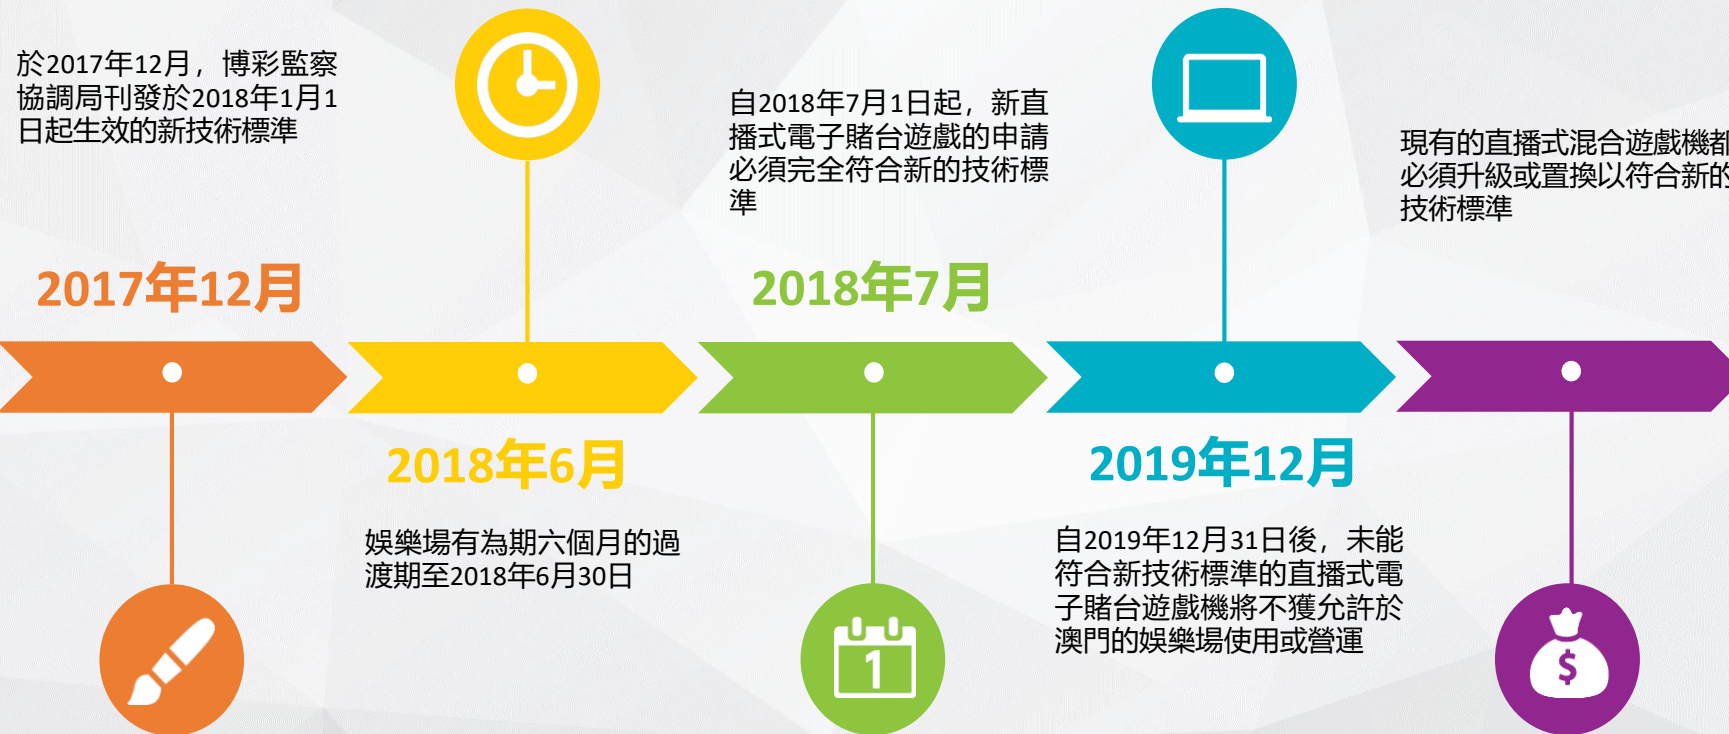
於2017年12月，博彩監察協調局刊發於2018年1月1日起生效的新技術標準

2017年12月

2018年6月

娛樂場有為期六個月的過渡期至2018年6月30日

自2018年7月1日起，新直播式電子賭台遊戲的申請必須完全符合新的技術標準

2018年7月

1

2019年12月

自2019年12月31日後，未能符合新技術標準的直播式電子賭台遊戲機將不獲允許於澳門的娛樂場使用或營運

現有的直播式混合遊戲機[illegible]必須升級或置換以符合新的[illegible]技術標準

$